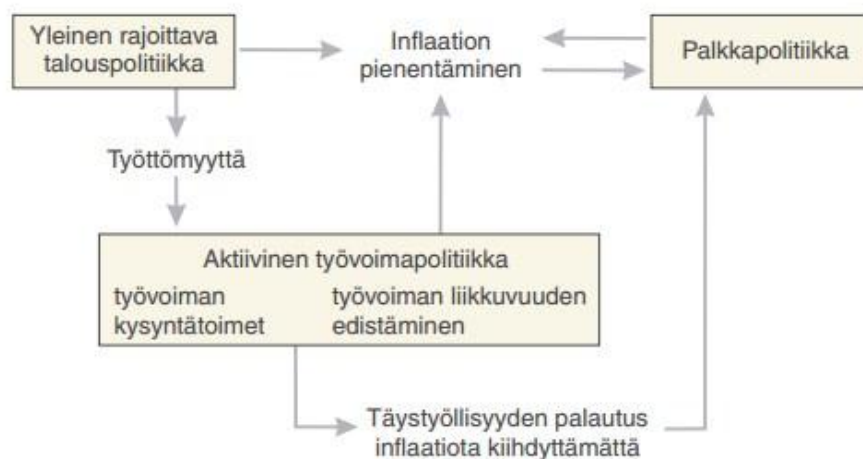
Yleinen rajoittava talouspolitiikka

Inflaation pienentäminen

Palkkapolitiikka

Työttömyyttä

Aktiivinen työvoimapolitiikka

työvoiman kysyntätoimet

työvoiman liikkuvuuden edistäminen

Täystyöllisyyden palautus inflaatiota kiihdyttämättä